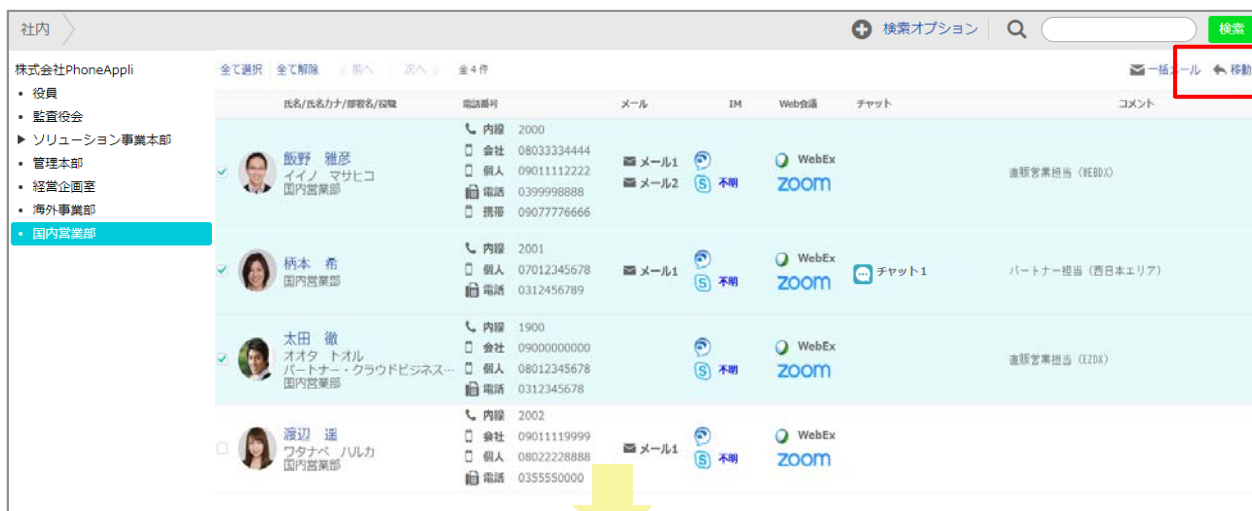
社内

検索オプション

検索

株式会社PhoneAppli
• 役員
• 監査役会
▶ ソリューション事業本部
• 管理本部
• 経営企画室
• 海外事業部
• 国内営業部

全て選択 全て解除 « 前へ 次へ » 全4件

一括メール 移動

| | 氏名/氏名カナ/部署名/役職 | 電話番号 | メール | IM | Web会議 | チャット | コメント |
|---|---|---|---|---|---|---|---|
| ✓ | 飯野 雅彦 イイノ マサヒコ 国内営業部 | 内線 2000 会社 08033334444 個人 09011112222 電話 0399998888 携帯 09077776666 | メール1 メール2 | 不明 | WebEx zoom | | 直販営業担当（WEBDX） |
| ✓ | 柄本 希 国内営業部 | 内線 2001 個人 07012345678 電話 0312456789 | メール1 | 不明 | WebEx zoom | チャット１ | パートナー担当（西日本エリア） |
| ✓ | 太田 徹 オオタ トオル パートナー・クラウドビジネス… 国内営業部 | 内線 1900 会社 09000000000 個人 08012345678 電話 0312345678 | | 不明 | WebEx zoom | | 直販営業担当（EZDX） |
| | 渡辺 遥 ワタナベ ハルカ 国内営業部 | 内線 2002 会社 09011119999 個人 08022228888 電話 0355550000 | メール1 | 不明 | WebEx zoom | | |